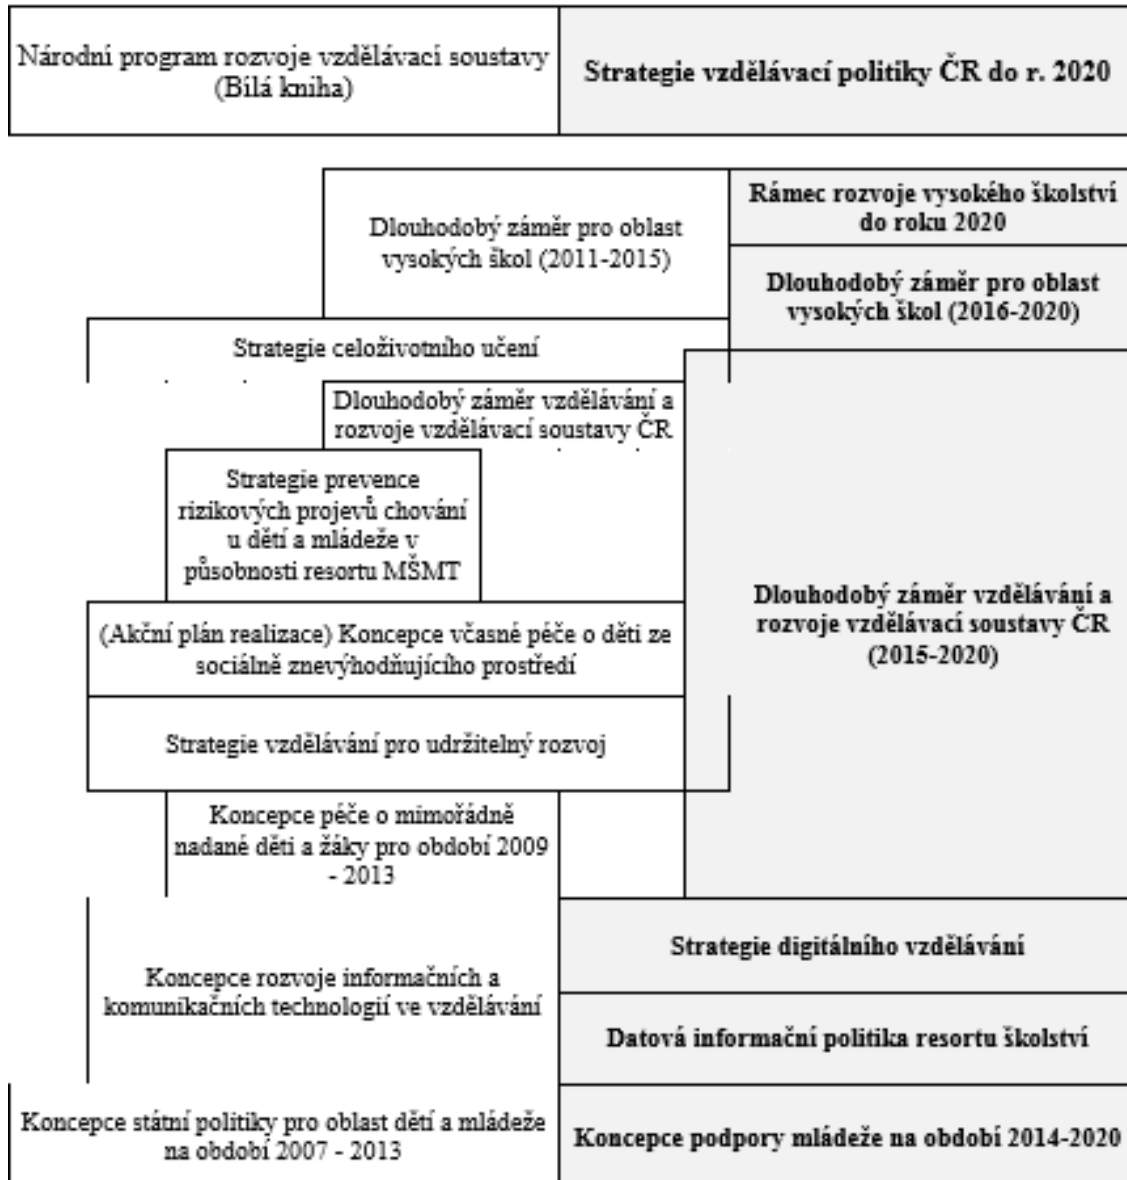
Národní program rozvoje vzdělávací soustavy (Bílá kniha)

Strategie vzdělávací politiky ČR do r. 2020

Dlouhodobý záměr pro oblast vysokých škol (2011-2015)

Rámec rozvoje vysokého školství do roku 2020

Dlouhodobý záměr pro oblast vysokých škol (2016-2020)

Strategie celoživotního učení

Dlouhodobý záměr vzdělávání a rozvoje vzdělávací soustavy ČR

Strategie prevence rizikových projevů chování u dětí a mládeže v působnosti resortu MŠMT

Dlouhodobý záměr vzdělávání a rozvoje vzdělávací soustavy ČR (2015-2020)

(Akční plán realizace) Koncepce včasné péče o děti ze sociálně znevýhodňujícího prostředí

Strategie vzdělávání pro udržitelný rozvoj

Koncepce péče o mimořádně nadané děti a žáky pro období 2009 - 2013

Koncepce rozvoje informačních a komunikačních technologií ve vzdělávání

Strategie digitálního vzdělávání

Datová informační politika resortu školství

Koncepce státní politiky pro oblast dětí a mládeže na období 2007 - 2013

Koncepce podpory mládeže na období 2014-2020